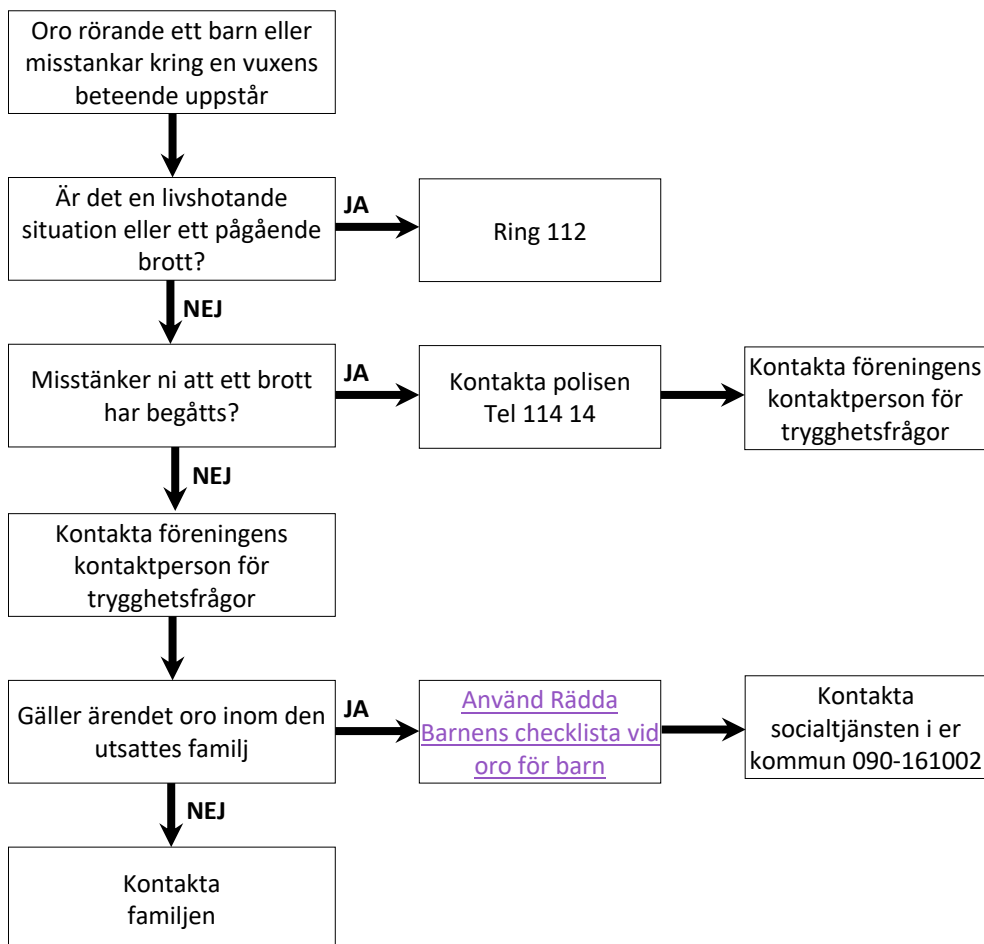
Oro rörande ett barn eller misstankar kring en vuxens beteende uppstår

Är det en livshotande situation eller ett pågående brott?

JA

Ring 112

NEJ

Misstänker ni att ett brott har begåtts?

JA

Kontakta polisen Tel 114 14

Kontakta föreningens kontaktperson för trygghetsfrågor

NEJ

Kontakta föreningens kontaktperson för trygghetsfrågor

Gäller ärendet oro inom den utsattes familj

JA

Använd Rädda Barnens checklista vid oro för barn

Kontakta socialtjänsten i er kommun 090-161002

NEJ

Kontakta familjen